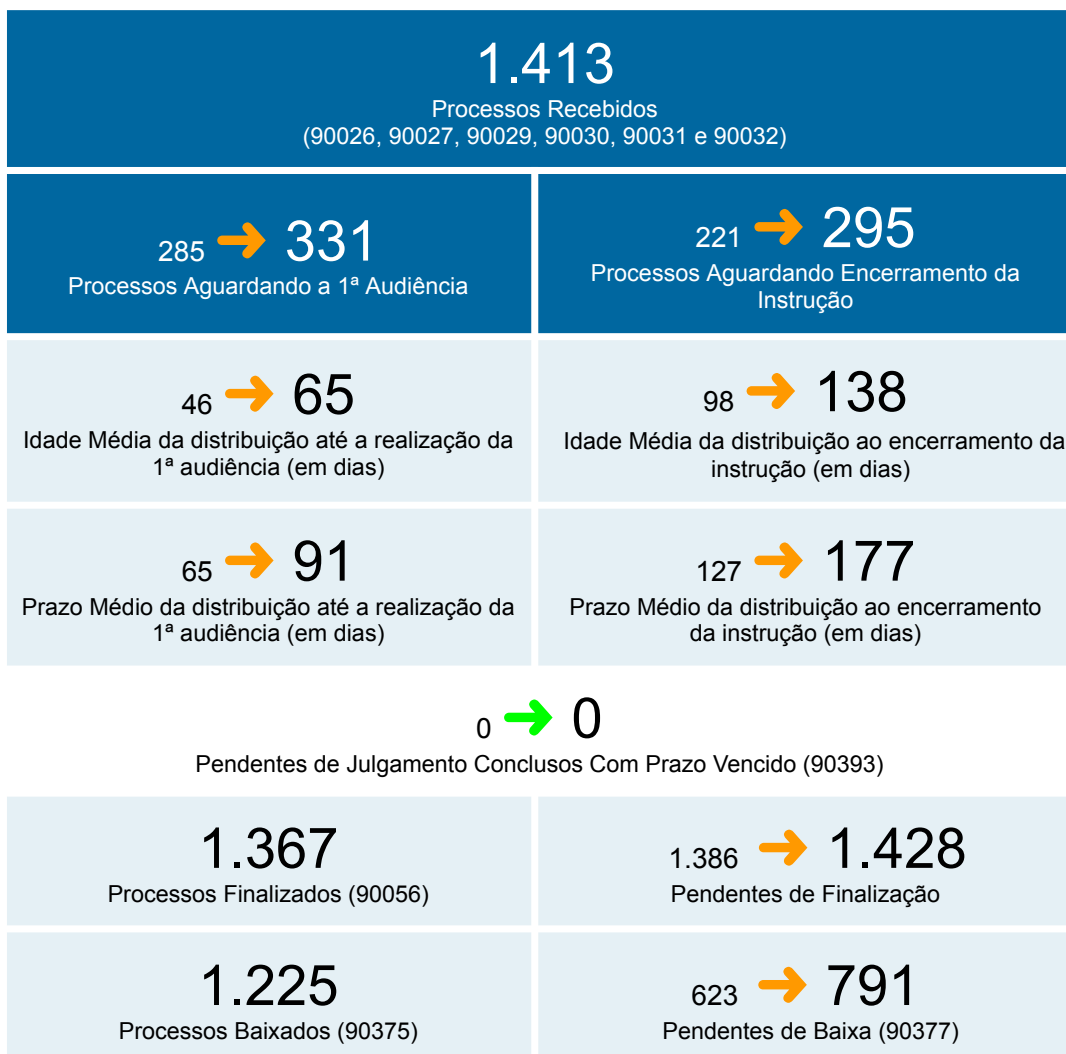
1.413
Processos Recebidos
(90026, 90027, 90029, 90030, 90031 e 90032)

285 ➔ 331
Processos Aguardando a 1ª Audiência

221 ➔ 295
Processos Aguardando Encerramento da Instrução

46 ➔ 65
Idade Média da distribuição até a realização da 1ª audiência (em dias)

98 ➔ 138
Idade Média da distribuição ao encerramento da instrução (em dias)

65 ➔ 91
Prazo Médio da distribuição até a realização da 1ª audiência (em dias)

127 ➔ 177
Prazo Médio da distribuição ao encerramento da instrução (em dias)

0 ➔ 0
Pendentes de Julgamento Conclusos Com Prazo Vencido (90393)

1.367
Processos Finalizados (90056)

1.386 ➔ 1.428
Pendentes de Finalização

1.225
Processos Baixados (90375)

623 ➔ 791
Pendentes de Baixa (90377)